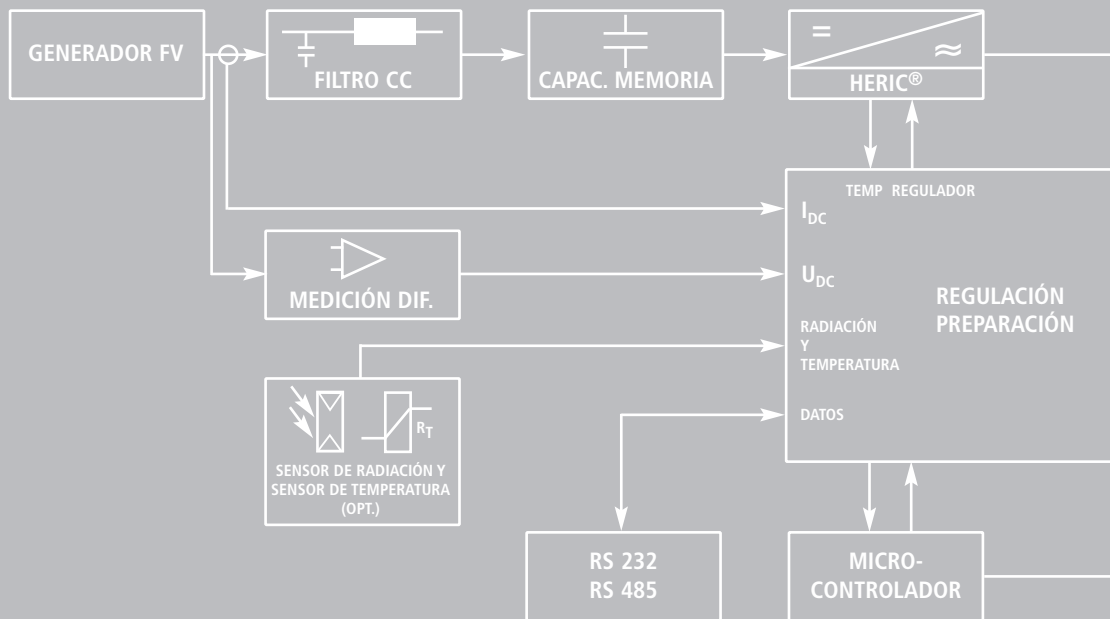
GENERADOR FV

FILTRO CC

CAPAC. MEMORIA

=

≈

HERIC®

TEMP REGULADOR

$I_{DC}$

$U_{DC}$

RADIACIÓN Y TEMPERATURA

DATOS

REGULACIÓN PREPARACIÓN

MEDICIÓN DIF.

$R_T$

SENSOR DE RADIACIÓN Y SENSOR DE TEMPERATURA (OPT.)

RS 232
RS 485

MICRO-CONTROLADOR